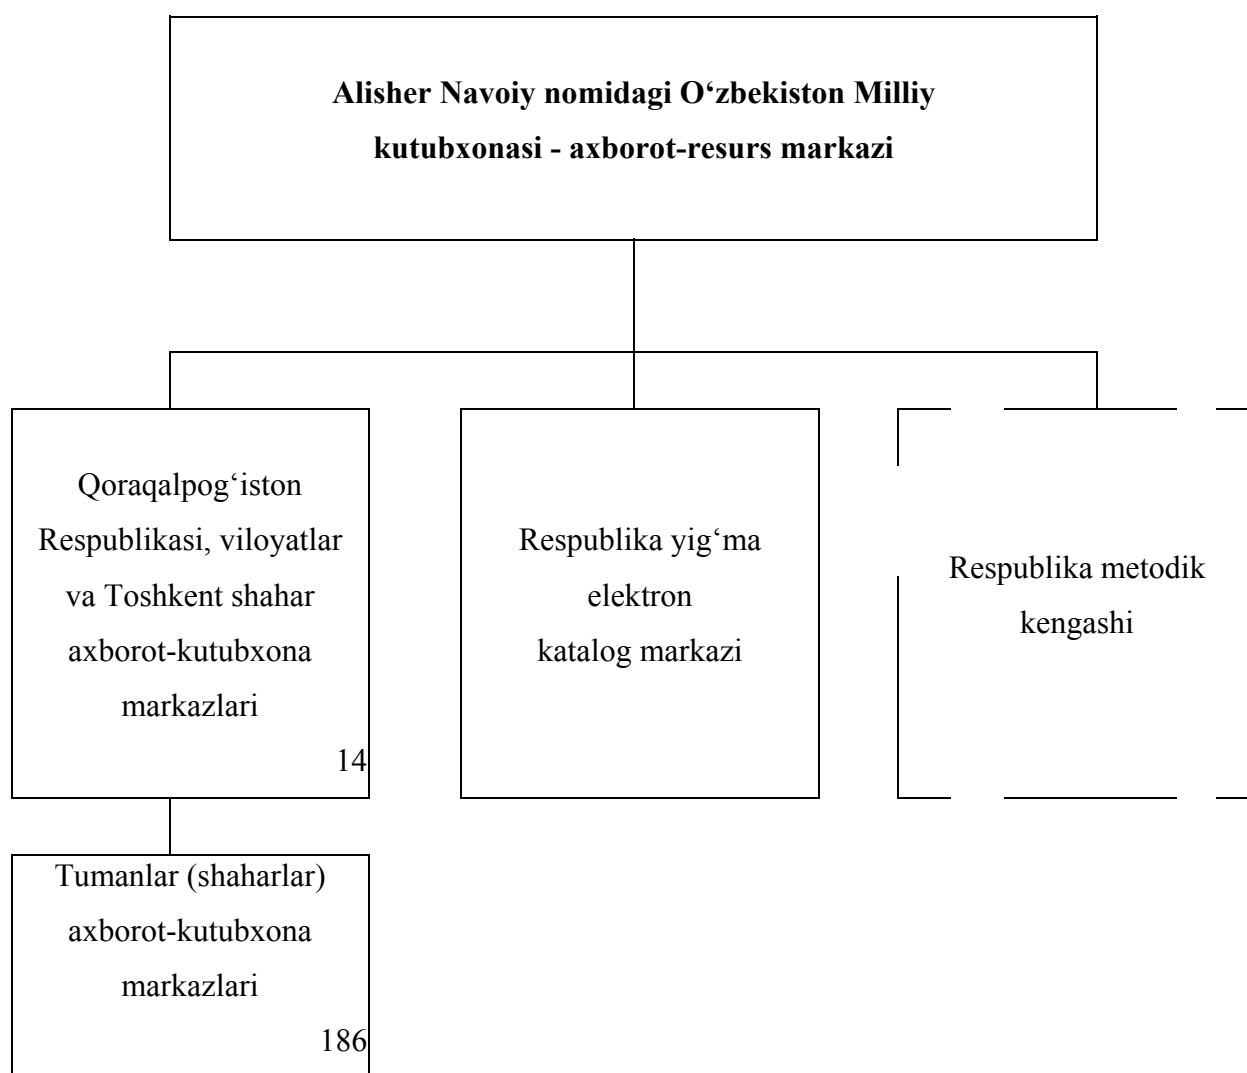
Alisher Navoiy nomidagi O‘zbekiston Milliy kutubxonasi - axborot-resurs markazi

Qoraqalpog‘iston Respublikasi, viloyatlar va Toshkent shahar axborot-kutubxona markazlari

14

Respublika yig‘ma elektron katalog markazi

Respublika metodik kengashi

Tumanlar (shaharlar) axborot-kutubxona markazlari

186